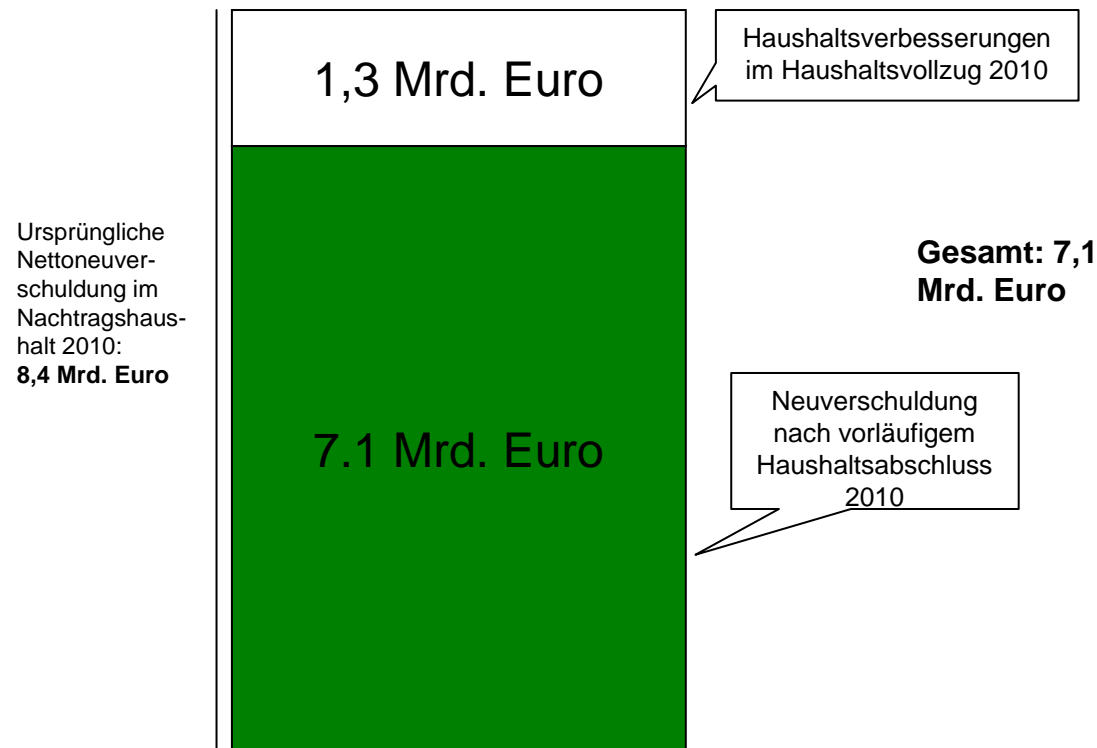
Ursprüngliche Nettoneuverschuldung im Nachtragshaushalt 2010:
**8,4 Mrd. Euro**

1,3 Mrd. Euro

Haushaltsverbesserungen im Haushaltsvollzug 2010

Gesamt: 7,1 Mrd. Euro

7.1 Mrd. Euro

Neuverschuldung nach vorläufigem Haushaltsabschluss 2010